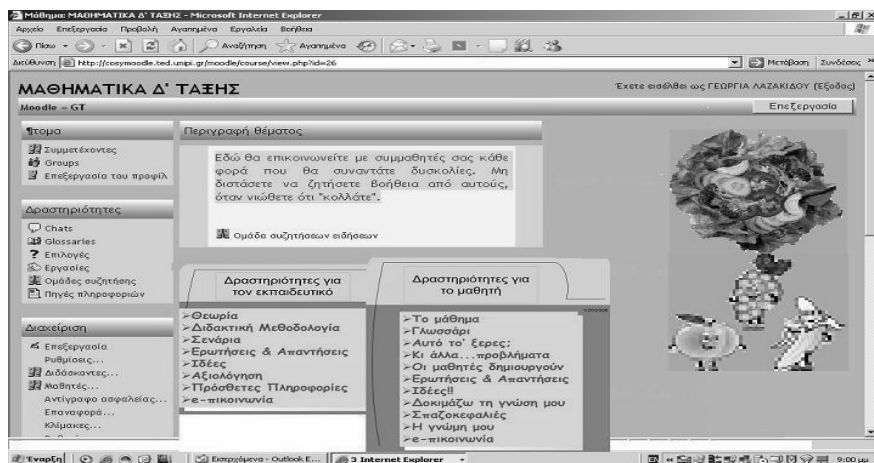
Μάθημα: ΜΑΘΗΜΑΤΙΚΑ Δ' ΤΑΞΗΣ - Microsoft Internet Explorer

Αρχείο Επεξεργασία Προβολή Αγαπημένα Εργαλεία Βοήθεια

Πίσω Αναζήτηση Αγαπημένα

Διεύθυνση http://cosymoodle.ted.unipi.gr/moodle/course/view.php?id=26

Μετάβαση Συνδέσεις

ΜΑΘΗΜΑΤΙΚΑ Δ' ΤΑΞΗΣ

Έχετε εισέλθει ως ΓΕΩΡΓΙΑ ΛΑΖΑΚΙΔΟΥ (Έξοδος)

Moodle » GT

Επεξεργασία

Άτομα

Συμμετέχοντες
Groups
Επεξεργασία του προφίλ

Δραστηριότητες

Chats
Glossaries
Επιλογές
Εργασίες
Ομάδες συζήτησης
Πηγές πληροφοριών

Διαχείριση

Επεξεργασία
Ρυθμίσεις...
Διδάσκοντες...
Μαθητές...
Αντίγραφο ασφαλείας...
Επαναφορά...
Κλίμακες...

Περιγραφή θέματος

Εδώ θα επικοινωνείτε με συμμαθητές σας κάθε φορά που θα συναντάτε δυσκολίες. Μη διστάσετε να ζητήσετε βοήθεια από αυτούς, όταν νιώθετε ότι "κολλάτε".

Ομάδα συζητήσεων ειδήσεων

Δραστηριότητες για τον εκπαιδευτικό

>Θεωρία
>Διδακτική Μεθοδολογία
>Σενάρια
>Ερωτήσεις & Απαντήσεις
>Ιδέες
>Αξιολόγηση
>Πρόσθετες Πληροφορίες
>e-πικοινωνία

Δραστηριότητες για το μαθητή

>Το μάθημα
>Γλωσσάρι
>Αυτό το' ξερες;
>Κι άλλα...προβλήματα
>Οι μαθητές δημιουργούν
>Ερωτήσεις & Απαντήσεις
>Ιδέες!!
>Δοκιμάζω τη γνώση μου
>Σπαζοκεφαλιές
>Η γνώμη μου
>e-πικοινωνία

Έναρξη | Εισερχόμενα - Outlook E... | 3 Internet Explorer | 9:00 μμ